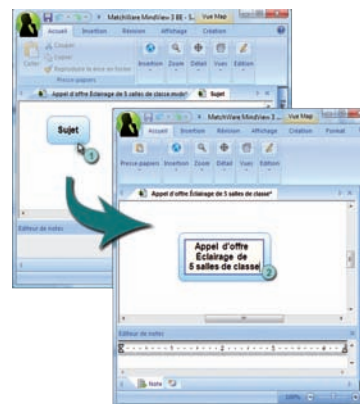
MatchWare MindView 3 BE - S... Vue Map
Accueil Insertion Révision Affichage Création
Couper
Copier
Coller
Reproduire la mise en forme
Presse-papiers
Insertion Zoom Détail Vues Edition
Appel d'offre Eclairage de 5 salles de classe.mvdx*
Sujet
Sujet
1
Editeur de notes
MatchWare MindView 3 ... Vue Map
Accueil Insertion Révision Affichage Création Format
Presse-papiers Insertion Zoom Détail Vues Edition
Appel d'offre Eclairage de 5 salles de classe*
Appel d'offre
Eclairage de
5 salles de classe
2
Editeur de notes
Note
100%